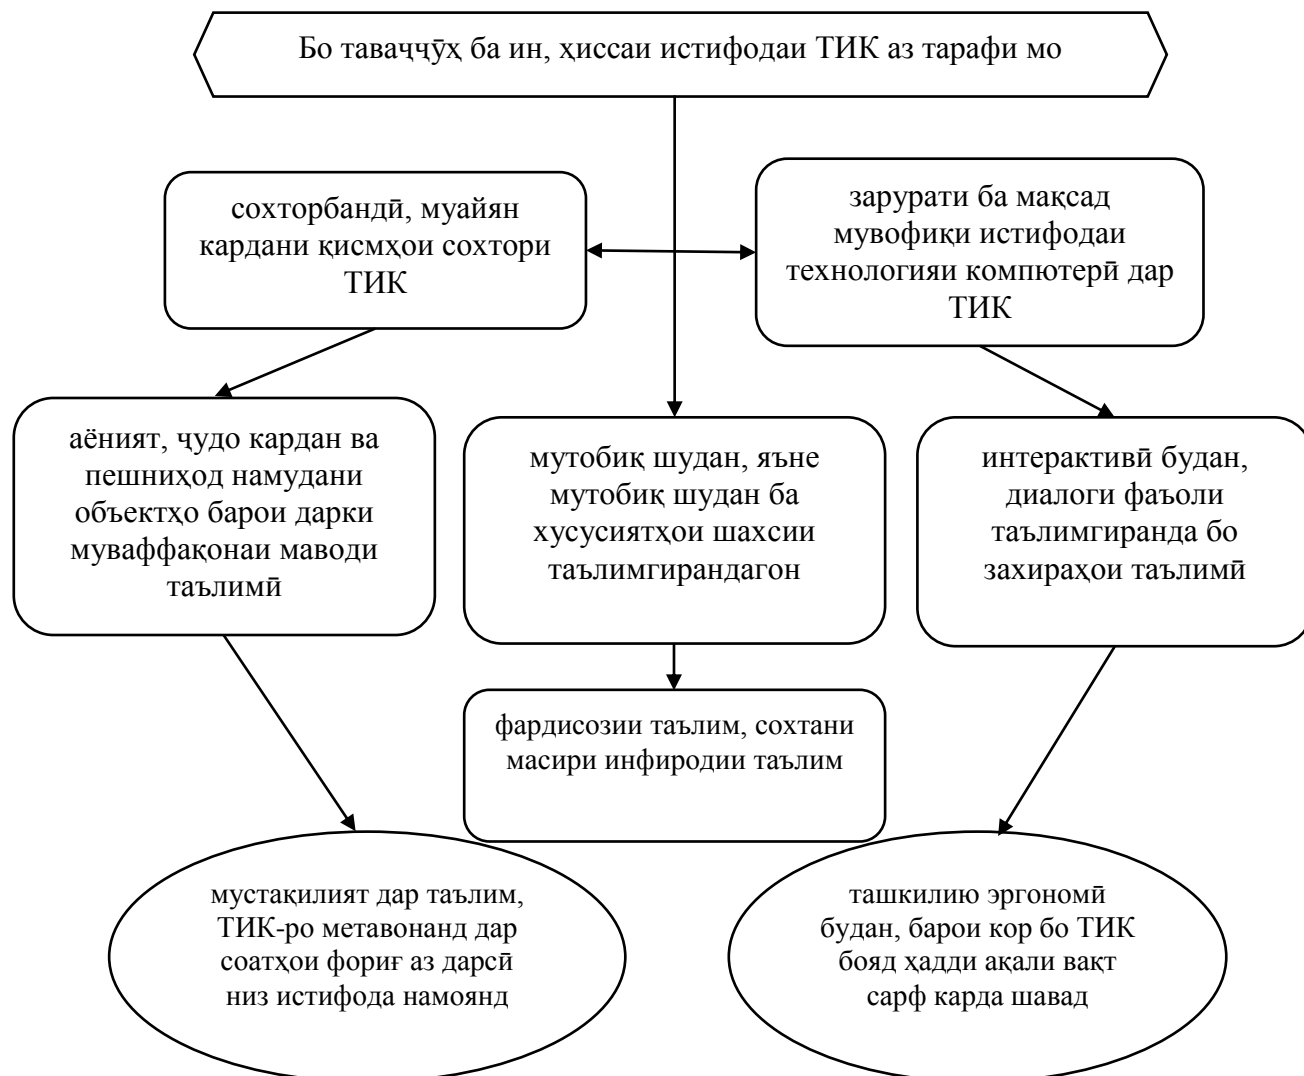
Бо таваҷҷӯҳ ба ин, ҳиссаи истифодаи ТИК аз тарафи мо

сохторбандӣ, муайян кардани қисмҳои сохтори ТИК

зарурати ба мақсад мувофиқи истифодаи технологияи компютерӣ дар ТИК

аёният, ҷудо кардан ва пешниҳод намудани объектҳо барои дарки муваффақонаи маводи таълимӣ

мутобиқ шудан, яъне мутобиқ шудан ба хусусиятҳои шахсии таълимгирандагон

интерактивӣ будан, диалоги фаъоли таълимгиранда бо захираҳои таълимӣ

фардисозии таълим, сохтани масири инфиродии таълим

мустақилият дар таълим, ТИК-ро метавонанд дар соатҳои фориғ аз дарсӣ низ истифода намоянд

ташкилию эргономӣ будан, барои кор бо ТИК бояд ҳадди ақали вақт сарф карда шавад